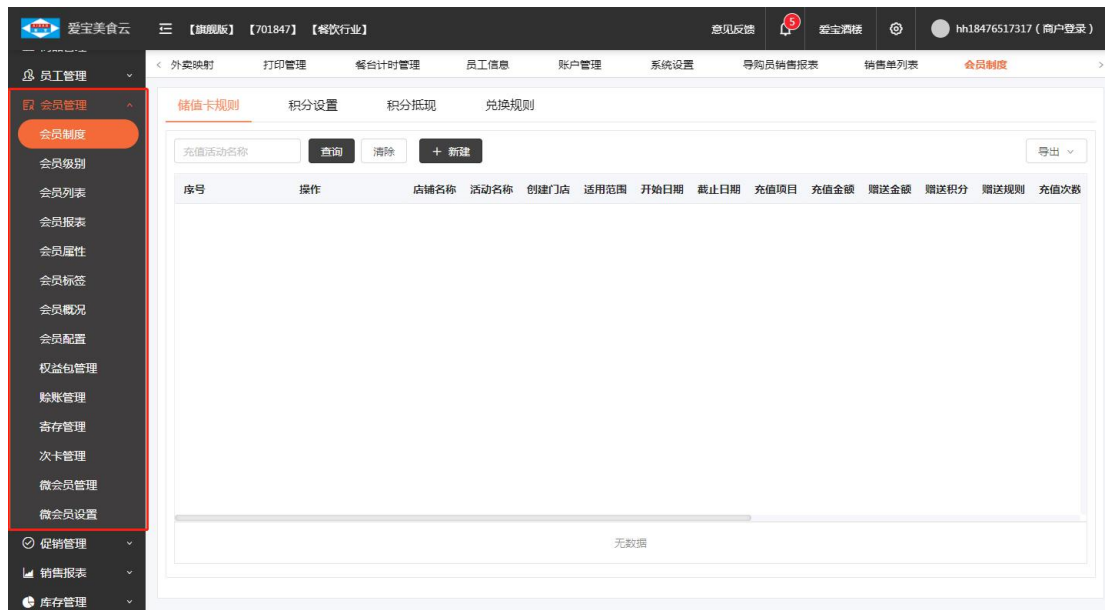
爱宝美食云 【旗舰版】【701847】【餐饮行业】 意见反馈 5 爱宝酒楼 hh18476517317（商户登录）

员工管理
会员管理
会员制度
会员级别
会员列表
会员报表
会员属性
会员标签
会员概况
会员配置
权益包管理
赊账管理
寄存管理
次卡管理
微会员管理
微会员设置
促销管理
销售报表
库存管理

外卖映射 打印管理 餐台计时管理 员工信息 账户管理 系统设置 导购员销售报表 销售单列表 会员制度

储值卡规则 积分设置 积分抵现 兑换规则

充值活动名称 查询 清除 + 新建 导出

| 序号 | 操作 | 店铺名称 | 活动名称 | 创建门店 | 适用范围 | 开始日期 | 截止日期 | 充值项目 | 充值金额 | 赠送金额 | 赠送积分 | 赠送规则 | 充值次数 |
|---|---|---|---|---|---|---|---|---|---|---|---|---|---|

无数据